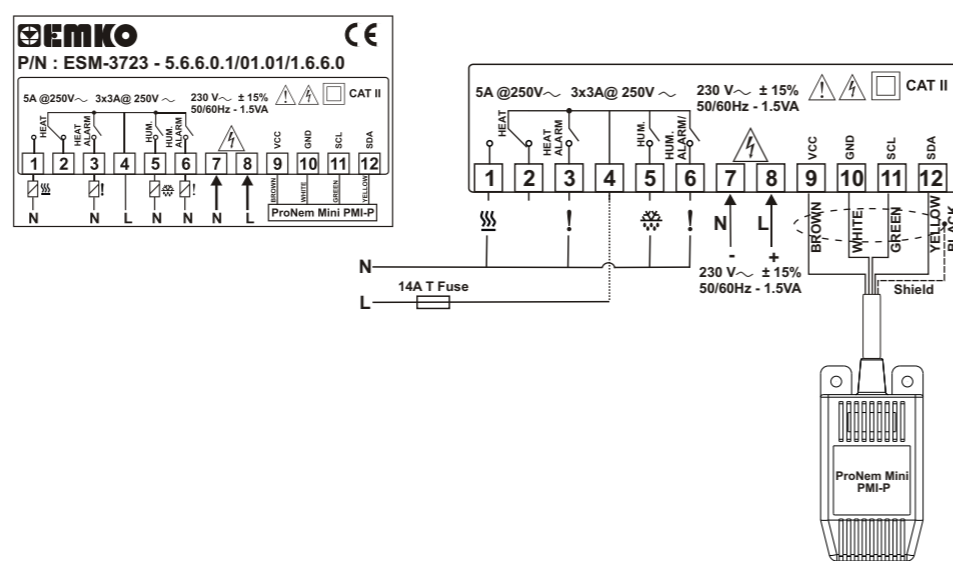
EMKO
CE
P/N : ESM-3723 - 5.6.6.0.1/01.01/1.6.6.0

5A @250V~ 3x3A@ 250V~ 230 V~ ± 15% 50/60Hz - 1.5VA CAT II

HEAT
HEAT ALARM
HUM.
HUM. ALARM

VCC GND SCL SDA

| 1 | 2 | 3 | 4 | 5 | 6 | 7 | 8 | 9 | 10 | 11 | 12 |
|---|---|---|---|---|---|---|---|---|---|---|---|

BROWN WHITE GREEN YELLOW

ProNem Mini PMI-P

N N L N N N L

5A @250V~ 3x3A@ 250V~ 230 V~ ± 15% 50/60Hz - 1.5VA CAT II

HEAT
HEAT ALARM
HUM.
HUM. ALARM/

VCC GND SCL SDA

| 1 | 2 | 3 | 4 | 5 | 6 | 7 | 8 | 9 | 10 | 11 | 12 |
|---|---|---|---|---|---|---|---|---|---|---|---|

N L
- +
230 V~ ± 15%
50/60Hz - 1.5VA

BROWN WHITE GREEN YELLOW BLACK

Shield

N
L
14A T Fuse

ProNem Mini PMI-P